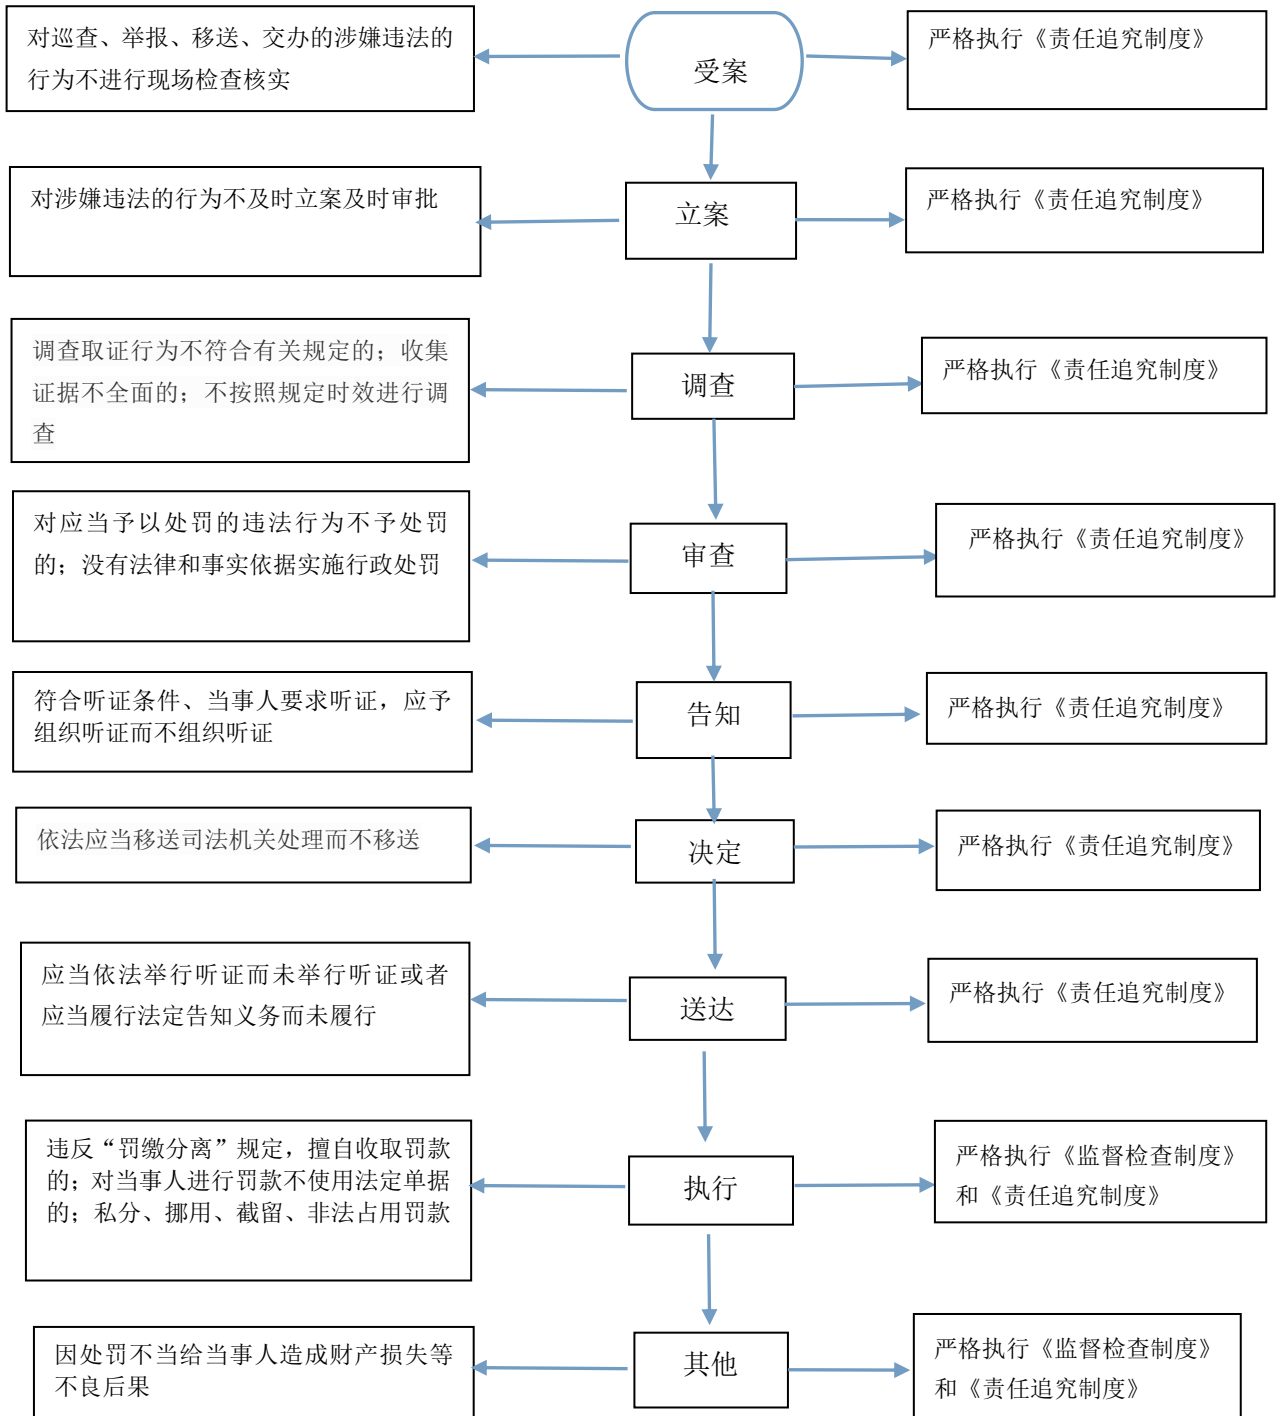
对巡查、举报、移送、交办的涉嫌违法的行为不进行现场检查核实

受案

严格执行《责任追究制度》

对涉嫌违法的行为不及时立案及时审批

立案

严格执行《责任追究制度》

调查取证行为不符合有关规定的；收集证据不全面的；不按照规定时效进行调查

调查

严格执行《责任追究制度》

对应当予以处罚的违法行为不予处罚的；没有法律和事实依据实施行政处罚

审查

严格执行《责任追究制度》

符合听证条件、当事人要求听证，应予组织听证而不组织听证

告知

严格执行《责任追究制度》

依法应当移送司法机关处理而不移送

决定

严格执行《责任追究制度》

应当依法举行听证而未举行听证或者应当履行法定告知义务而未履行

送达

严格执行《责任追究制度》

违反“罚缴分离”规定，擅自收取罚款的；对当事人进行罚款不使用法定单据的；私分、挪用、截留、非法占用罚款

执行

严格执行《监督检查制度》和《责任追究制度》

因处罚不当给当事人造成财产损失等不良后果

其他

严格执行《监督检查制度》和《责任追究制度》